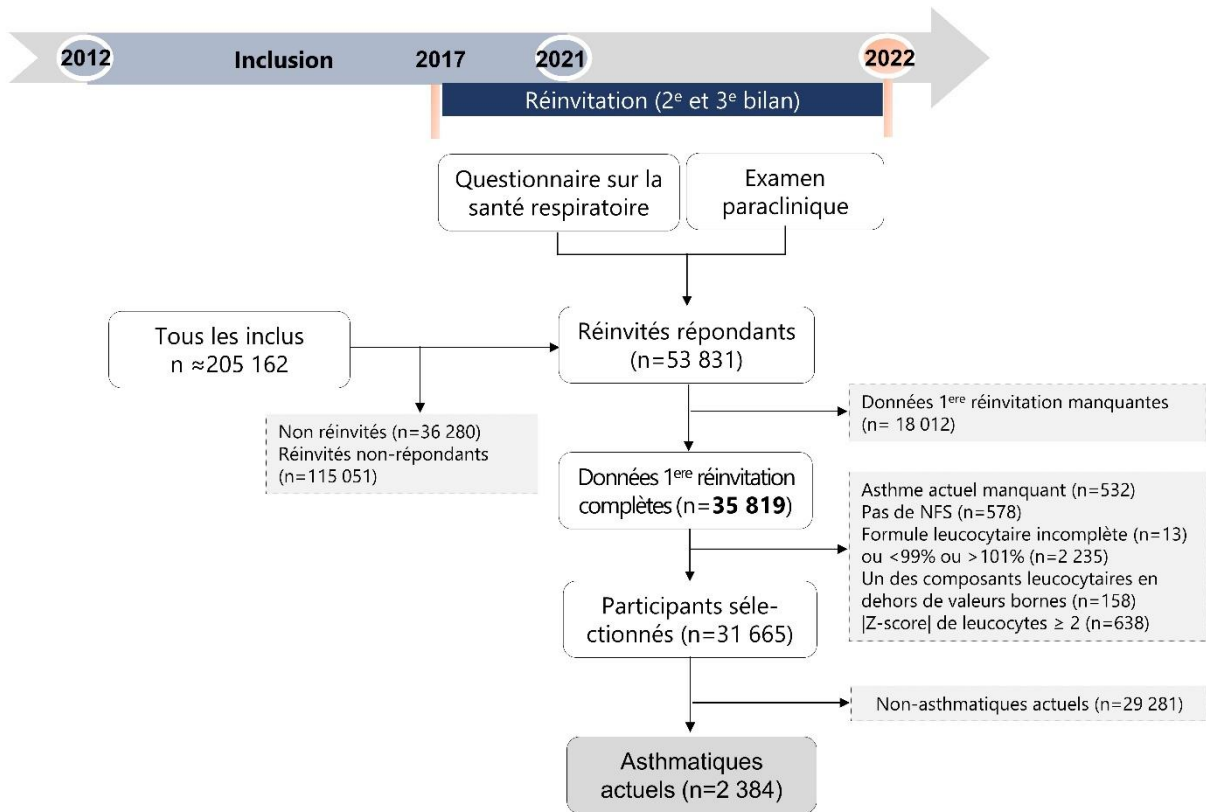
2012 Inclusion 2017 2021 2022

Réinvitation (2$^{e}$ et 3$^{e}$ bilan)

Questionnaire sur la santé respiratoire

Examen paraclinique

Tous les inclus n ≈205 162

Réinvités répondants (n=53 831)

Non réinvités (n=36 280)
Réinvités non-répondants (n=115 051)

Données 1$^{ere}$ réinvitation manquantes (n= 18 012)

Données 1$^{ere}$ réinvitation complètes (n=**35 819**)

Asthme actuel manquant (n=532)
Pas de NFS (n=578)
Formule leucocytaire incomplète (n=13) ou <99% ou >101% (n=2 235)
Un des composants leucocytaires en dehors de valeurs bornes (n=158)
|Z-score| de leucocytes ≥ 2 (n=638)

Participants sélectionnés (n=31 665)

Non-asthmatiques actuels (n=29 281)

Asthmatiques actuels (n=2 384)